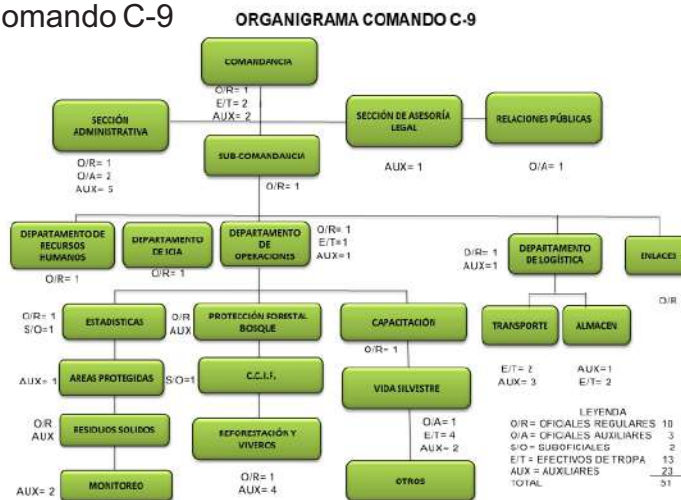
omando C-9

ORGANIGRAMA COMANDO C-9

COMANDANCIA
O/R= 1
E/T= 2
AUX= 2

SECCIÓN ADMINISTRATIVA
O/R= 1
O/A= 2
AUX= 5

SECCIÓN DE ASESORÍA LEGAL
AUX= 1

RELACIONES PÚBLICAS
O/A= 1

SUB-COMANDANCIA
O/R= 1

DEPARTAMENTO DE RECURSOS HUMANOS
O/R= 1

DEPARTAMENTO DE ICIA
O/R= 1

DEPARTAMENTO DE OPERACIONES
O/R= 1
E/T=1
AUX=1

O/R= 1
AUX=1
DEPARTAMENTO DE LOGÍSTICA

ENLACE

O/R

O/R= 1
S/O=1
ESTADISTICAS

O/R
AUX
PROTECCIÓN FORESTAL BOSQUE

CAPACITACIÓN
O/R= 1

TRANSPORTE
E/T= 2
AUX= 3

ALMACEN
AUX=1
E/T= 2

AUX= 1
AREAS PROTEGIDAS

S/O=1
C.C.I.F.

VIDA SILVESTRE
O/A= 1
E/T= 4
AUX= 2

O/R
AUX
RESIDUOS SOLIDOS

REFORESTACIÓN Y VIVEROS
O/R= 1
AUX= 4

AUX= 2
MONITOREO

OTROS

LEYENDA
| | |
|---|---|
| O/R = OFICIALES REGULARES | 10 |
| O/A = OFICIALES AUXILIARES | 3 |
| S/O = SUBOFICIALES | 2 |
| E/T = EFECTIVOS DE TROPA | 13 |
| AUX = AUXILIARES | 23 |
| TOTAL | 51 |